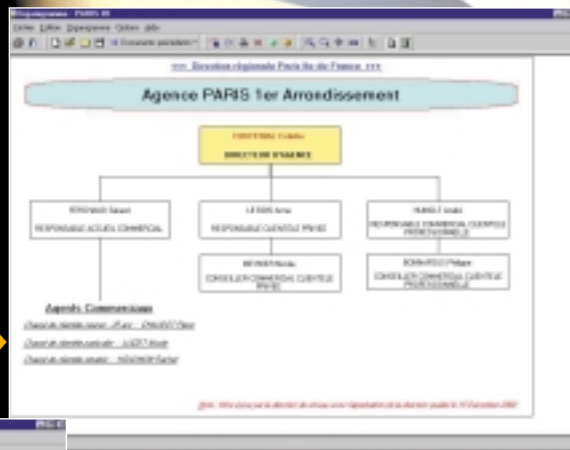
<<< Direction régionale Paris Ile de France >>>

Agence PARIS 1er Arrondissement

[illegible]
DIRECTEUR D'AGENCE

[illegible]
RESPONSABLE ACCUEIL COMMERCIAL

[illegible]
RESPONSABLE CLIENTELE PRIVEE

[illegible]
RESPONSABLE COMMERCIAL CLIENTELE PROFESSIONNELLE

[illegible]
CONSEILLER COMMERCIAL CLIENTELE PRIVEE

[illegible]
CONSEILLER COMMERCIAL CLIENTELE PROFESSIONNELLE

Agents Commerciaux

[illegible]

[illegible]

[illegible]

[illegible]